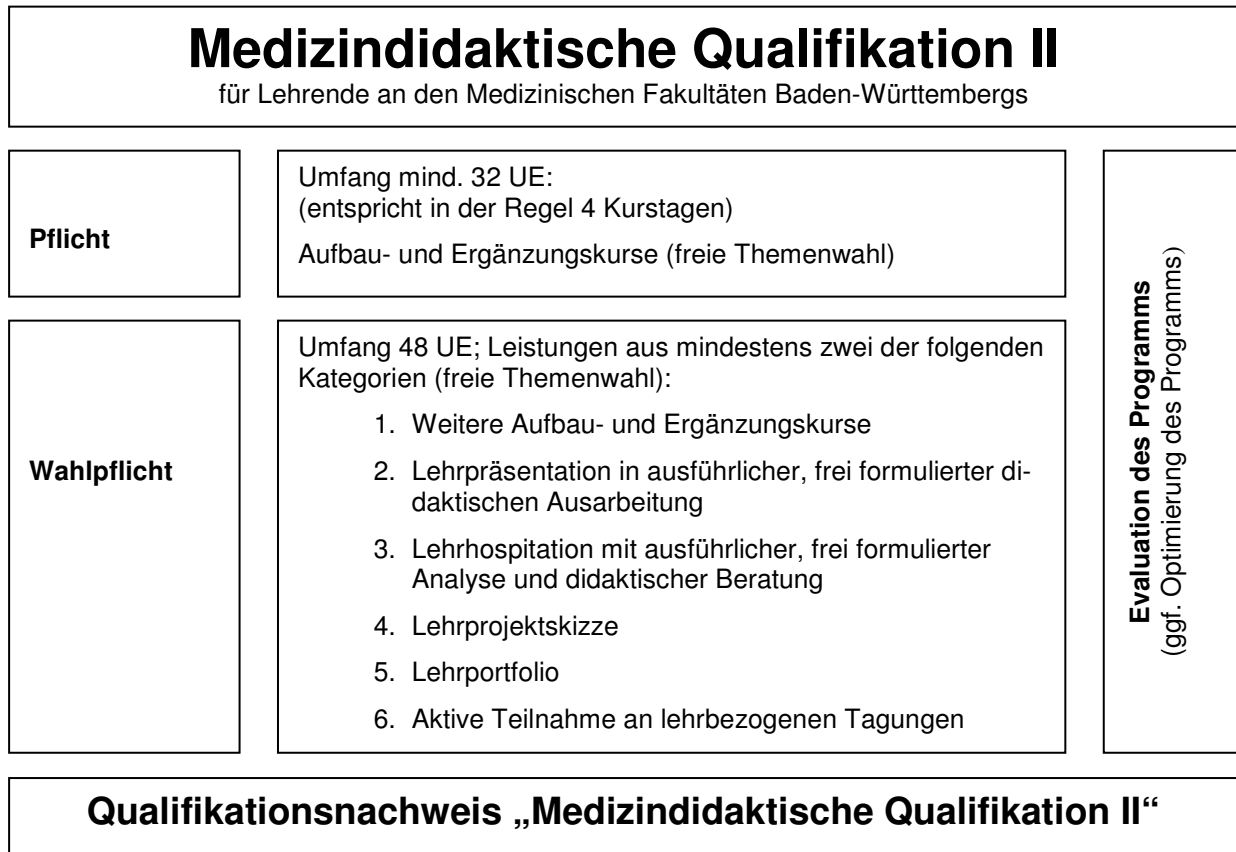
Medizindidaktische Qualifikation II

für Lehrende an den Medizinischen Fakultäten Baden-Württembergs

Pflicht

Umfang mind. 32 UE:
(entspricht in der Regel 4 Kurstagen)

Aufbau- und Ergänzungskurse (freie Themenwahl)

Wahlpflicht

Umfang 48 UE; Leistungen aus mindestens zwei der folgenden Kategorien (freie Themenwahl):

1. Weitere Aufbau- und Ergänzungskurse
2. Lehrpräsentation in ausführlicher, frei formulierter didaktischen Ausarbeitung
3. Lehrhospitation mit ausführlicher, frei formulierter Analyse und didaktischer Beratung
4. Lehrprojektskizze
5. Lehrportfolio
6. Aktive Teilnahme an lehrbezogenen Tagungen

Evaluation des Programms
(ggf. Optimierung des Programms)

Qualifikationsnachweis „Medizindidaktische Qualifikation II“